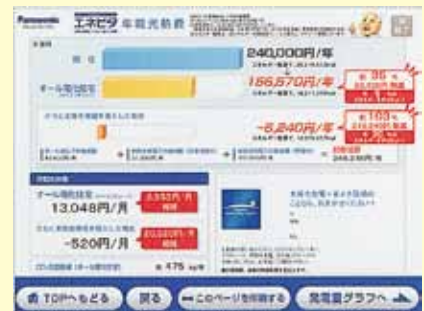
Panasonic エネピタ 年間光熱費 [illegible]

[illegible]

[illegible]

240,000円/年

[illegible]

オール電化住宅 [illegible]

156,570円/年

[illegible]

-8,240円/年

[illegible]

オール電化住宅 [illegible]

13,048円/月

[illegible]

-520円/月

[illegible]

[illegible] 475 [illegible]

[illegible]

TOPへもどる

戻る

このページを印刷する

発電量グラフへ